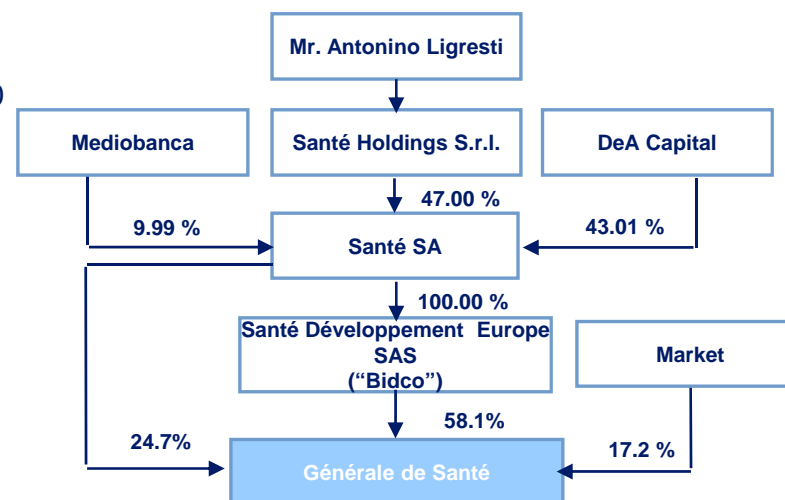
Mr. Antonino Ligresti

Mediobanca

Santé Holdings S.r.l.

DeA Capital

47.00 %

9.99 %

43.01 %

Santé SA

100.00 %

Santé Développement Europe SAS ("Bidco")

Market

58.1%

24.7%

17.2 %

Générale de Santé